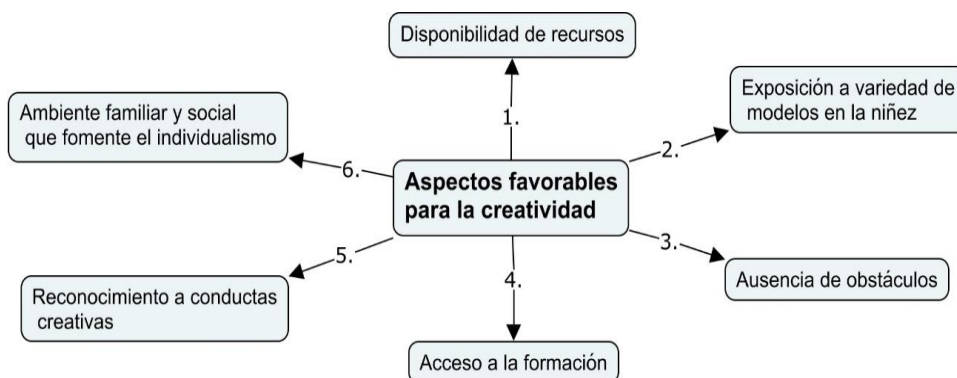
Disponibilidad de recursos

1.

Exposición a variedad de modelos en la niñez

2.

Ambiente familiar y social que fomente el individualismo

6.

Aspectos favorables para la creatividad

3.

Ausencia de obstáculos

5.

4.

Reconocimiento a conductas creativas

Acceso a la formación